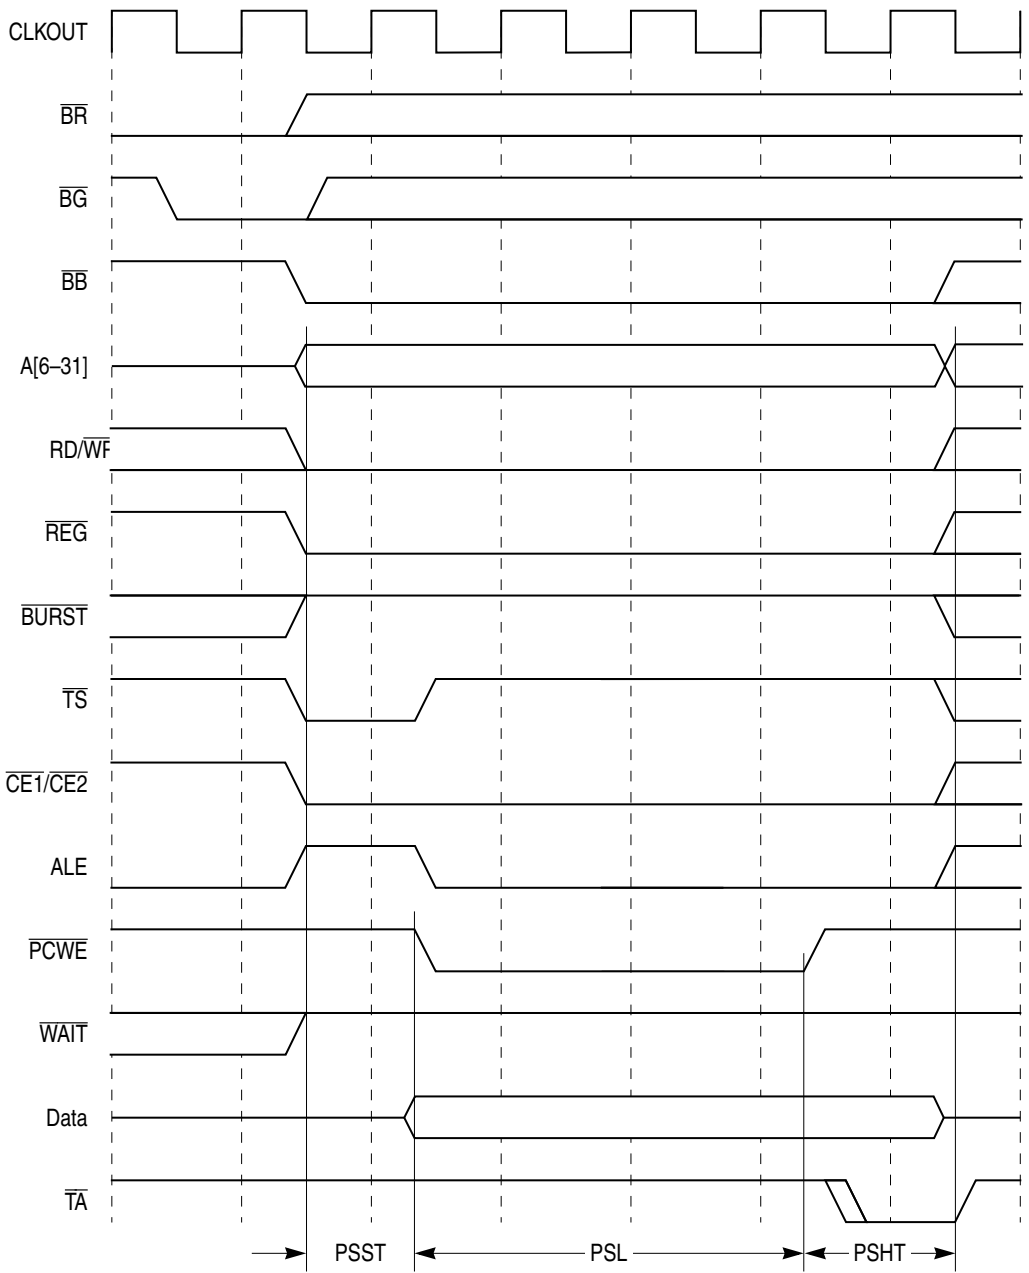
CLKOUT

$\overline{BR}$

$\overline{BG}$

$\overline{BB}$

A[6–31]

RD/$\overline{WR}$

$\overline{REG}$

$\overline{BURST}$

$\overline{TS}$

$\overline{CE1}$/$\overline{CE2}$

ALE

$\overline{PCWE}$

$\overline{WAIT}$

Data

$\overline{TA}$

PSST PSL PSHT